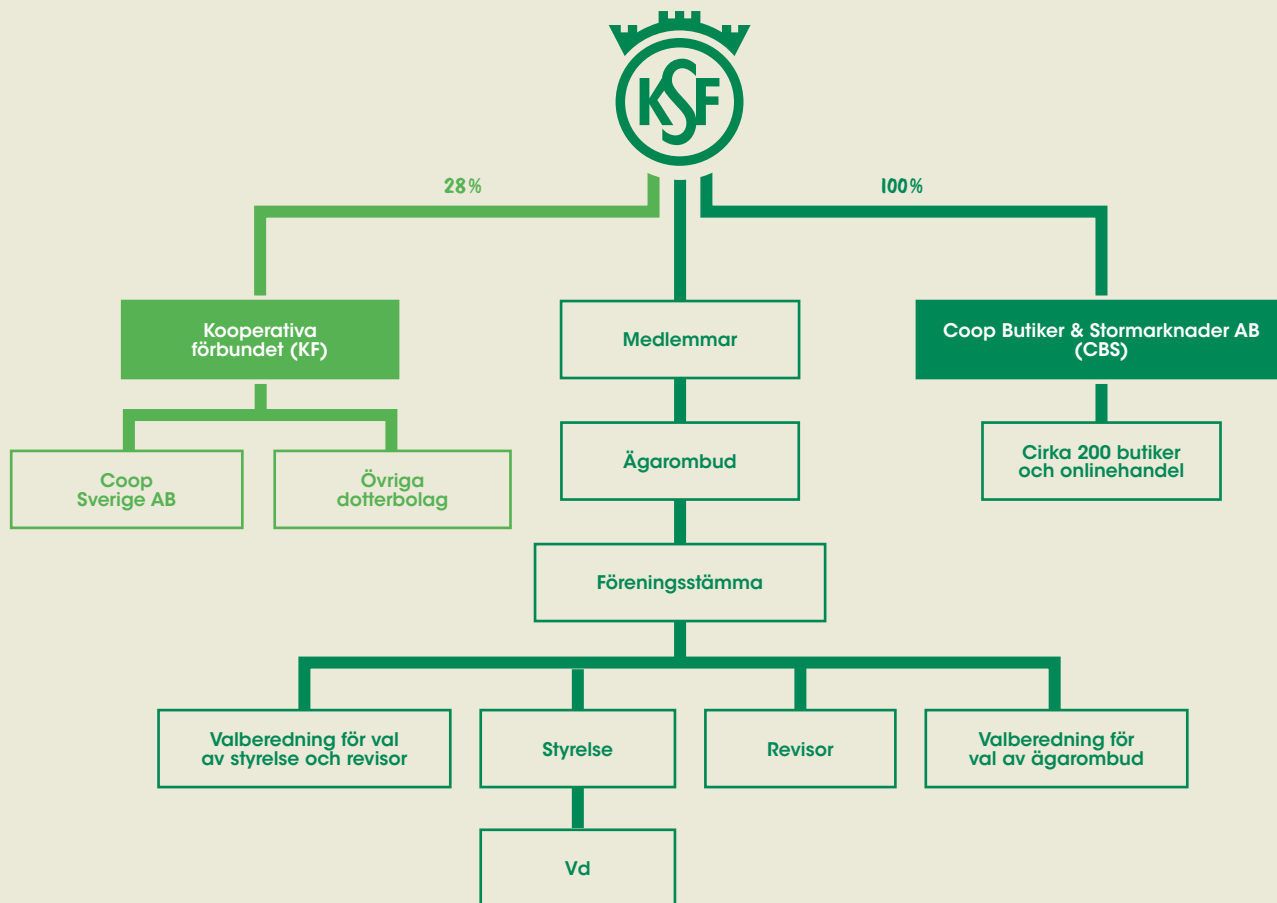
KSF

28%

100%

Kooperativa förbundet (KF)

Medlemmar

Coop Butiker & Stormarknader AB (CBS)

Coop Sverige AB

Övriga dotterbolag

Ägarombud

Cirka 200 butiker och onlinehandel

Föreningsstämma

Valberedning för val av styrelse och revisor

Styrelse

Revisor

Valberedning för val av ägarombud

Vd